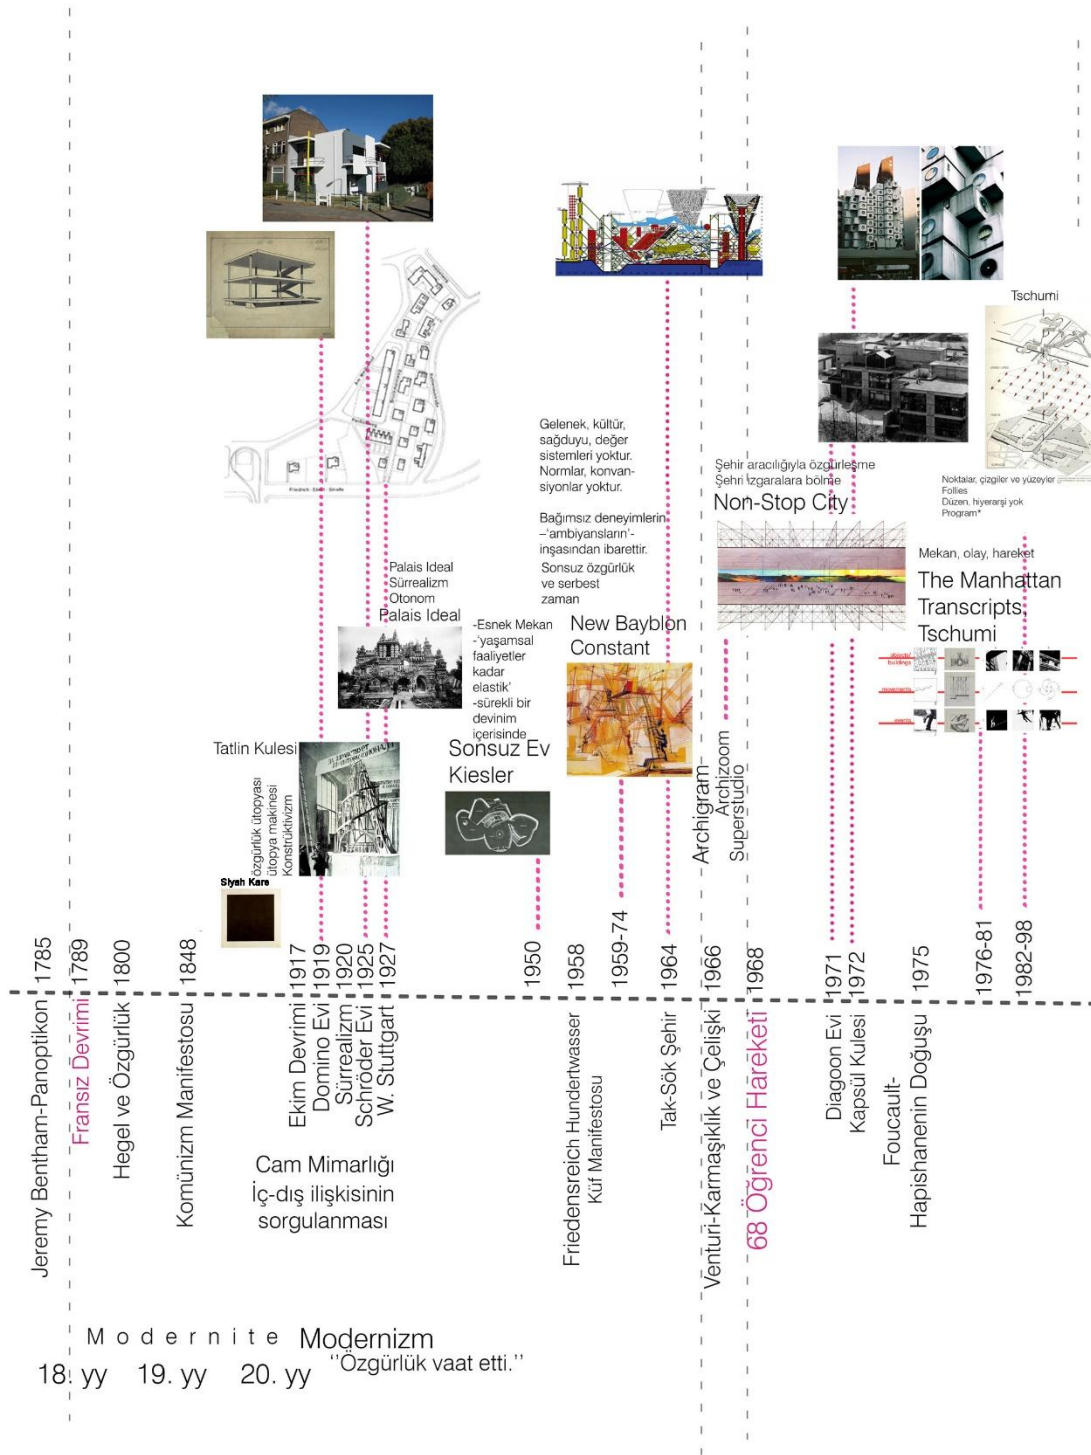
Tschumi

Gelenek, kültür, sağduyu, değer sistemleri yoktur. Normlar, konvansiyonlar yoktur.

Bağımsız deneyimlerin –'ambiyansların'- inşasından ibarettir. Sonsuz özgürlük ve serbest zaman

Şehir aracılığıyla özgürleşme
Şehri ızgaralara bölme
Non-Stop City

Noktalar, çizgiler ve yüzeyler
Follies
Düzen, hiyerarşi yok
Program*

Mekan, olay, hareket
The Manhattan Transcripts
Tschumi

Palais Ideal
Sürrealizm
Otonom
Palais Ideal

-Esnek Mekan
-'yaşamsal faaliyetler kadar elastik'
-sürekli bir devinim içerisinde

New Bayblon
Constant

Tatlin Kulesi

Sonsuz Ev
Kiesler

özgürlük ütopyası
ütopya makinesi
Konstrüktivizm

Siyah Kare

Archigram-
Archizoom
Superstudio

1785 Jeremy Bentham-Panoptikon
1789 Fransız Devrimi
1800 Hegel ve Özgürlük
1848 Komünizm Manifestosu
1917 Ekim Devrimi
1919 Domino Evi
1920 Sürrealizm
1925 Schröder Evi
1927 W. Stuttgart
1950
1958 Friedensreich Hundertwasser Küf Manifestosu
1959-74
1964 Tak-Sök Şehir
1966 Venturi-Karmaşıklık ve Çelişki
1968 68 Öğrenci Hareketi
1971 Diagoon Evi
1972 Kapsül Kulesi
1975 Foucault-Hapishanenin Doğuşu
1976-81
1982-98

Cam Mimarlığı
İç-dış ilişkisinin sorgulanması

M o d e r n i t e
Modernizm
"Özgürlük vaat etti."
18. yy 19. yy 20. yy